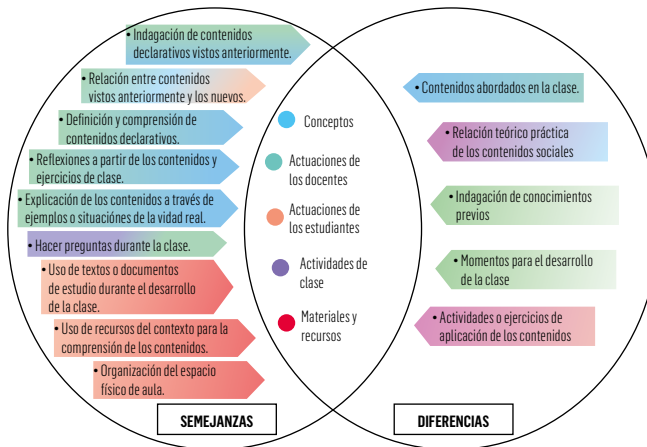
• Indagación de contenidos declarativos vistos anteriormente.

• Relación entre contenidos vistos anteriormente y los nuevos.

• Definición y comprensión de contenidos declarativos.

• Reflexiones a partir de los contenidos y ejercicios de clase.

• Explicación de los contenidos a través de ejemplos o situaciones de la vidad real.

• Hacer preguntas durante la clase.

• Uso de textos o documentos de estudio durante el desarrollo de la clase.

• Uso de recursos del contexto para la comprensión de los contenidos.

• Organización del espacio físico de aula.

Conceptos

Actuaciones de los docentes

Actuaciones de los estudiantes

Actividades de clase

Materiales y recursos

• Contenidos abordados en la clase.

• Relación teórico práctica de los contenidos sociales

• Indagación de conocimientos previos

• Momentos para el desarrollo de la clase

• Actividades o ejercicios de aplicación de los contenidos

SEMEJANZAS

DIFERENCIAS